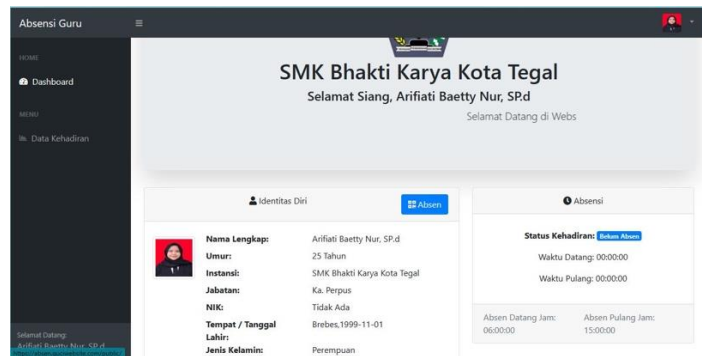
Absensi Guru

HOME

Dashboard

MENU

Data Kehadiran

Selamat Datang:
Arifiati Baetty Nur, SP.d

SMK Bhakti Karya Kota Tegal

Selamat Siang, Arifiati Baetty Nur, SP.d

Selamat Datang di Webs

Identitas Diri

Absen

| | |
|---|---|
| Nama Lengkap: | Arifiati Baetty Nur, SP.d |
| Umur: | 25 Tahun |
| Instansi: | SMK Bhakti Karya Kota Tegal |
| Jabatan: | Ka. Perpus |
| NIK: | Tidak Ada |
| Tempat / Tanggal Lahir: | Brebes,1999-11-01 |
| Jenis Kelamin: | Perempuan |

Absensi

Status Kehadiran: Belum Absen

Waktu Datang: 00:00:00

Waktu Pulang: 00:00:00

Absen Datang Jam: 06:00:00

Absen Pulang Jam: 15:00:00